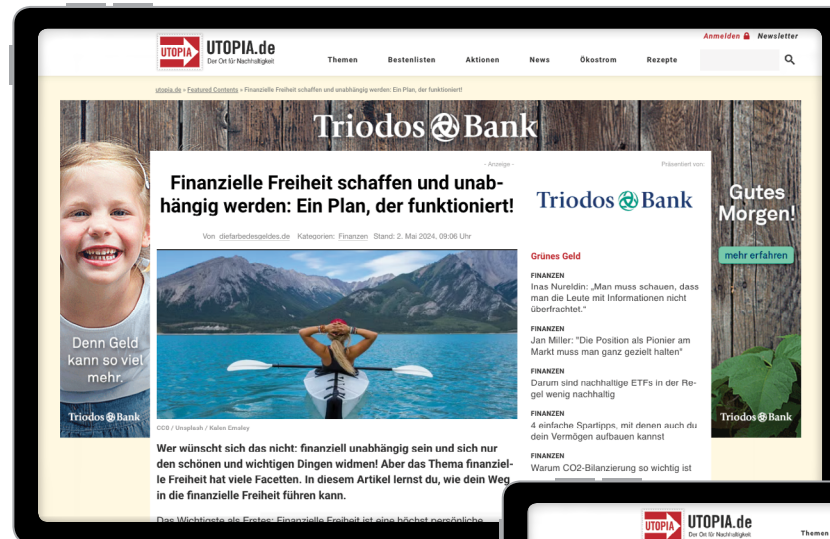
UTOPIA UTOPIA.de Der Ort für Nachhaltigkeit

Anmelden Newsletter

Themen Bestenlisten Aktionen News Ökostrom Rezepte

utopia.de » Featured Contents » Finanzielle Freiheit schaffen und unabhängig werden: Ein Plan, der funktioniert!

Triodos Bank

- Anzeige -

Präsentiert von:

Triodos Bank

Finanzielle Freiheit schaffen und unabhängig werden: Ein Plan, der funktioniert!

Von diefarbedesgeldes.de Kategorien: Finanzen Stand: 2. Mai 2024, 09:06 Uhr

CC0 / Unsplash / Kalen Emsley

Wer wünscht sich das nicht: finanziell unabhängig sein und sich nur den schönen und wichtigen Dingen widmen! Aber das Thema finanzielle Freiheit hat viele Facetten. In diesem Artikel lernst du, wie dein Weg in die finanzielle Freiheit führen kann.

Das Wichtigste als Erstes: Finanzielle Freiheit ist eine höchst persönliche

Grünes Geld

FINANZEN
Inas Nureldin: „Man muss schauen, dass man die Leute mit Informationen nicht überfrachtet."

FINANZEN
Jan Miller: "Die Position als Pionier am Markt muss man ganz gezielt halten"

FINANZEN
Darum sind nachhaltige ETFs in der Regel wenig nachhaltig

FINANZEN
4 einfache Spartipps, mit denen auch du dein Vermögen aufbauen kannst

FINANZEN
Warum CO2-Bilanzierung so wichtig ist

Denn Geld kann so viel mehr.

Triodos Bank

Gutes Morgen!

mehr erfahren

Triodos Bank

UTOPIA UTOPIA.de Der Ort für Nachhaltigkeit

Themen